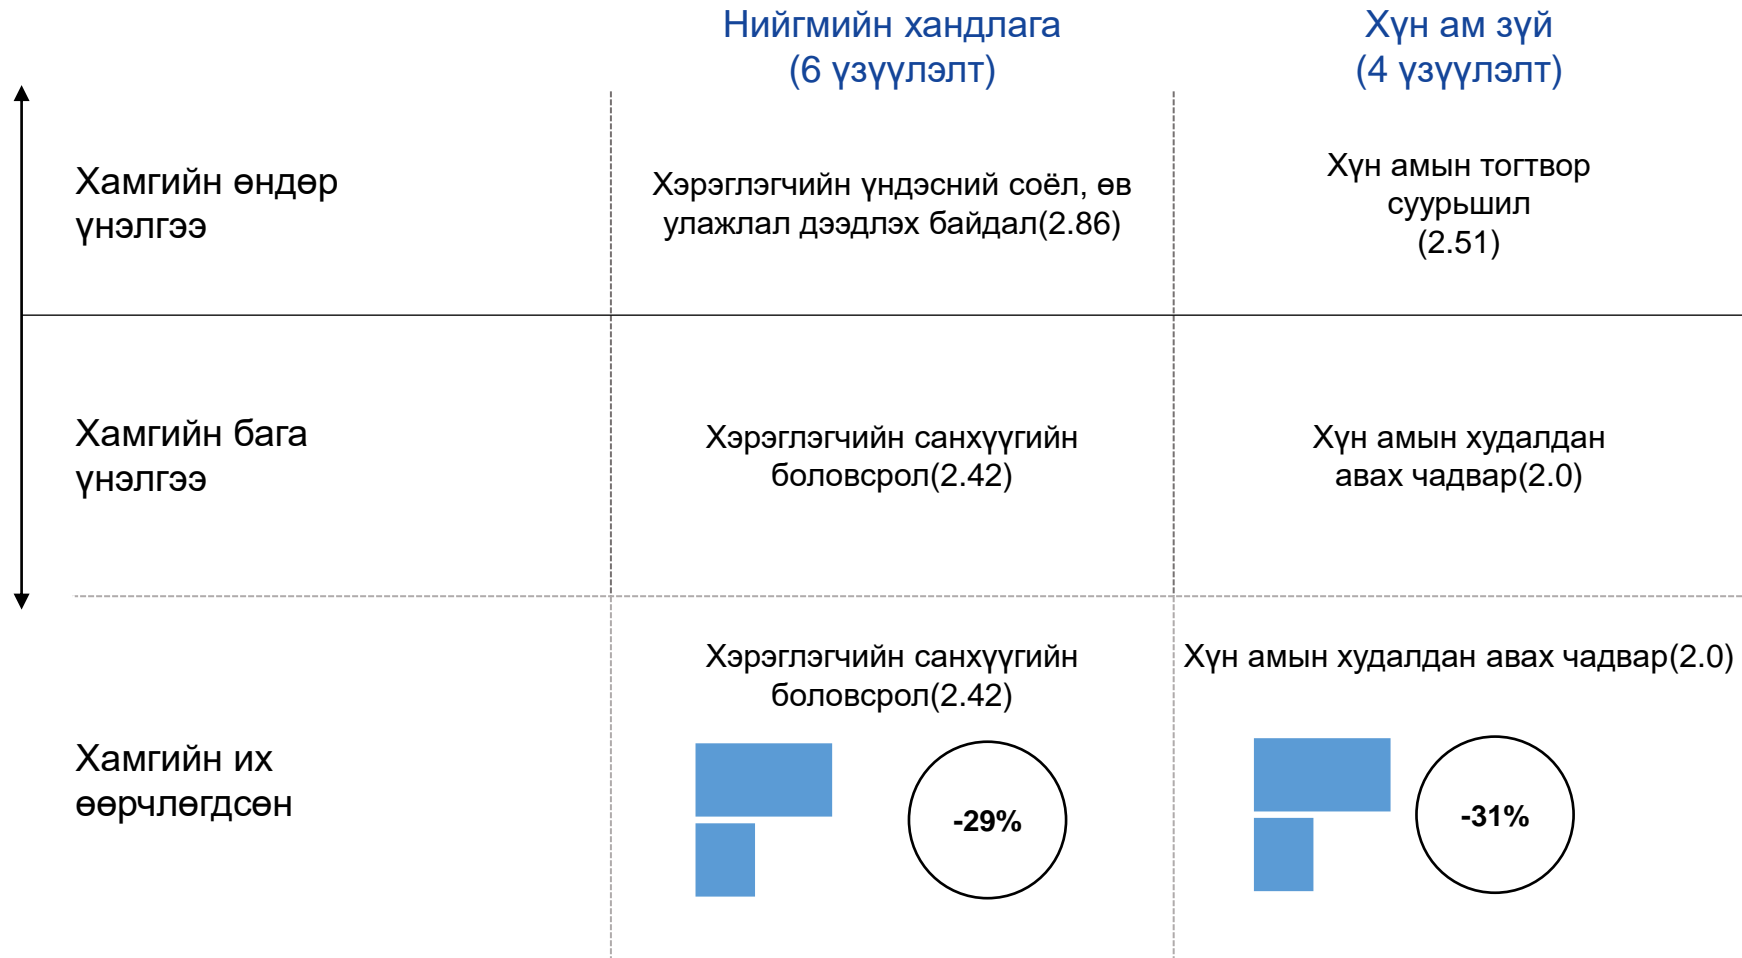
| | Нийгмийн хандлага (6 үзүүлэлт) | Хүн ам зүй (4 үзүүлэлт) |
|---|---|---|
| Хамгийн өндөр үнэлгээ | Хэрэглэгчийн үндэсний соёл, өв улажлал дээдлэх байдал(2.86) | Хүн амын тогтвор суурьшил (2.51) |
| Хамгийн бага үнэлгээ | Хэрэглэгчийн санхүүгийн боловсрол(2.42) | Хүн амын худалдан авах чадвар(2.0) |
| Хамгийн их өөрчлөгдсөн | Хэрэглэгчийн санхүүгийн боловсрол(2.42) -29% | Хүн амын худалдан авах чадвар(2.0) -31% |